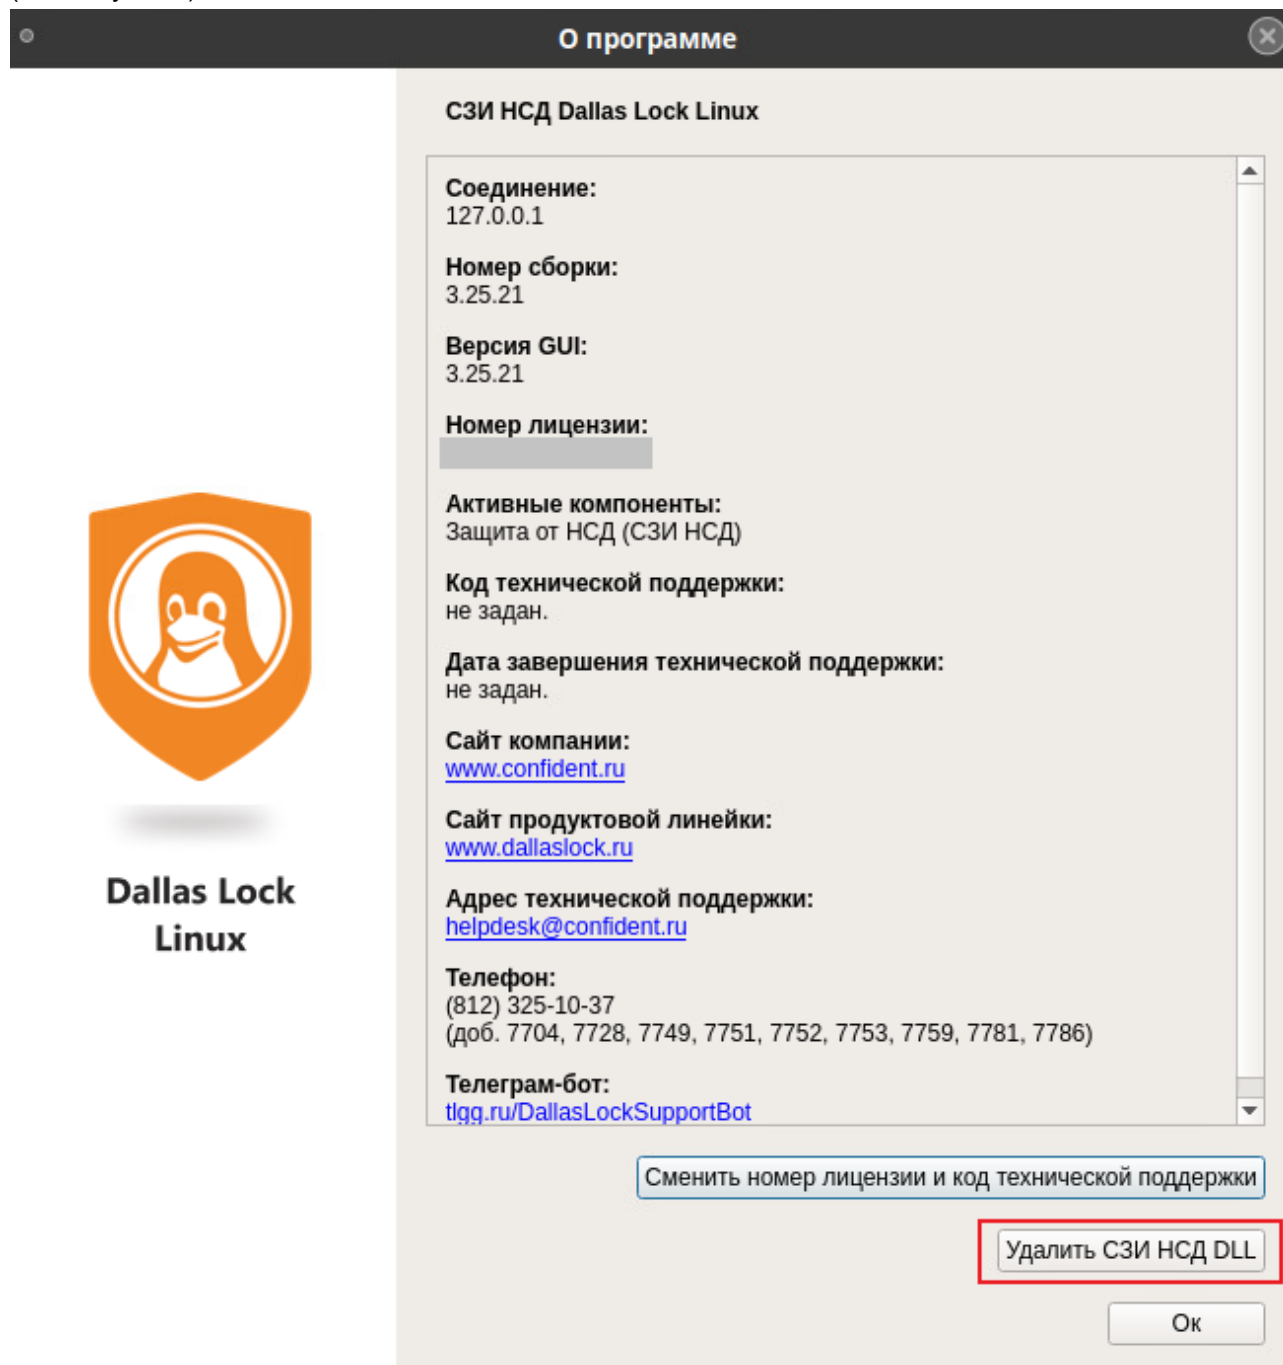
О программе

Dallas Lock Linux

СЗИ НСД Dallas Lock Linux

Соединение:
127.0.0.1

Номер сборки:
3.25.21

Версия GUI:
3.25.21

Номер лицензии:
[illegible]

Активные компоненты:
Защита от НСД (СЗИ НСД)

Код технической поддержки:
не задан.

Дата завершения технической поддержки:
не задан.

Сайт компании:
www.confident.ru

Сайт продуктовой линейки:
www.dallaslock.ru

Адрес технической поддержки:
helpdesk@confident.ru

Телефон:
(812) 325-10-37
(доб. 7704, 7728, 7749, 7751, 7752, 7753, 7759, 7781, 7786)

Телеграм-бот:
tlgg.ru/DallasLockSupportBot

Сменить номер лицензии и код технической поддержки

Удалить СЗИ НСД DLL

Ок